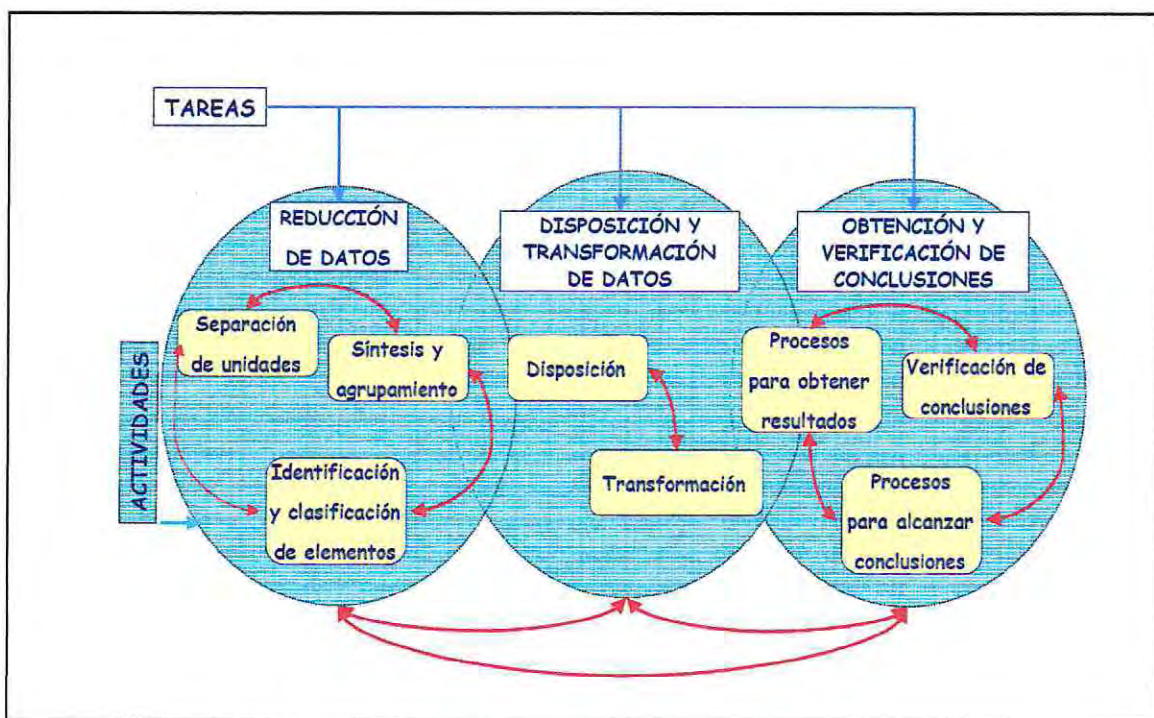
TAREAS

REDUCCIÓN DE DATOS

DISPOSICIÓN Y TRANSFORMACIÓN DE DATOS

OBTENCIÓN Y VERIFICACIÓN DE CONCLUSIONES

ACTIVIDADES

Separación de unidades

Síntesis y agrupamiento

Identificación y clasificación de elementos

Disposición

Transformación

Procesos para obtener resultados

Verificación de conclusiones

Procesos para alcanzar conclusiones